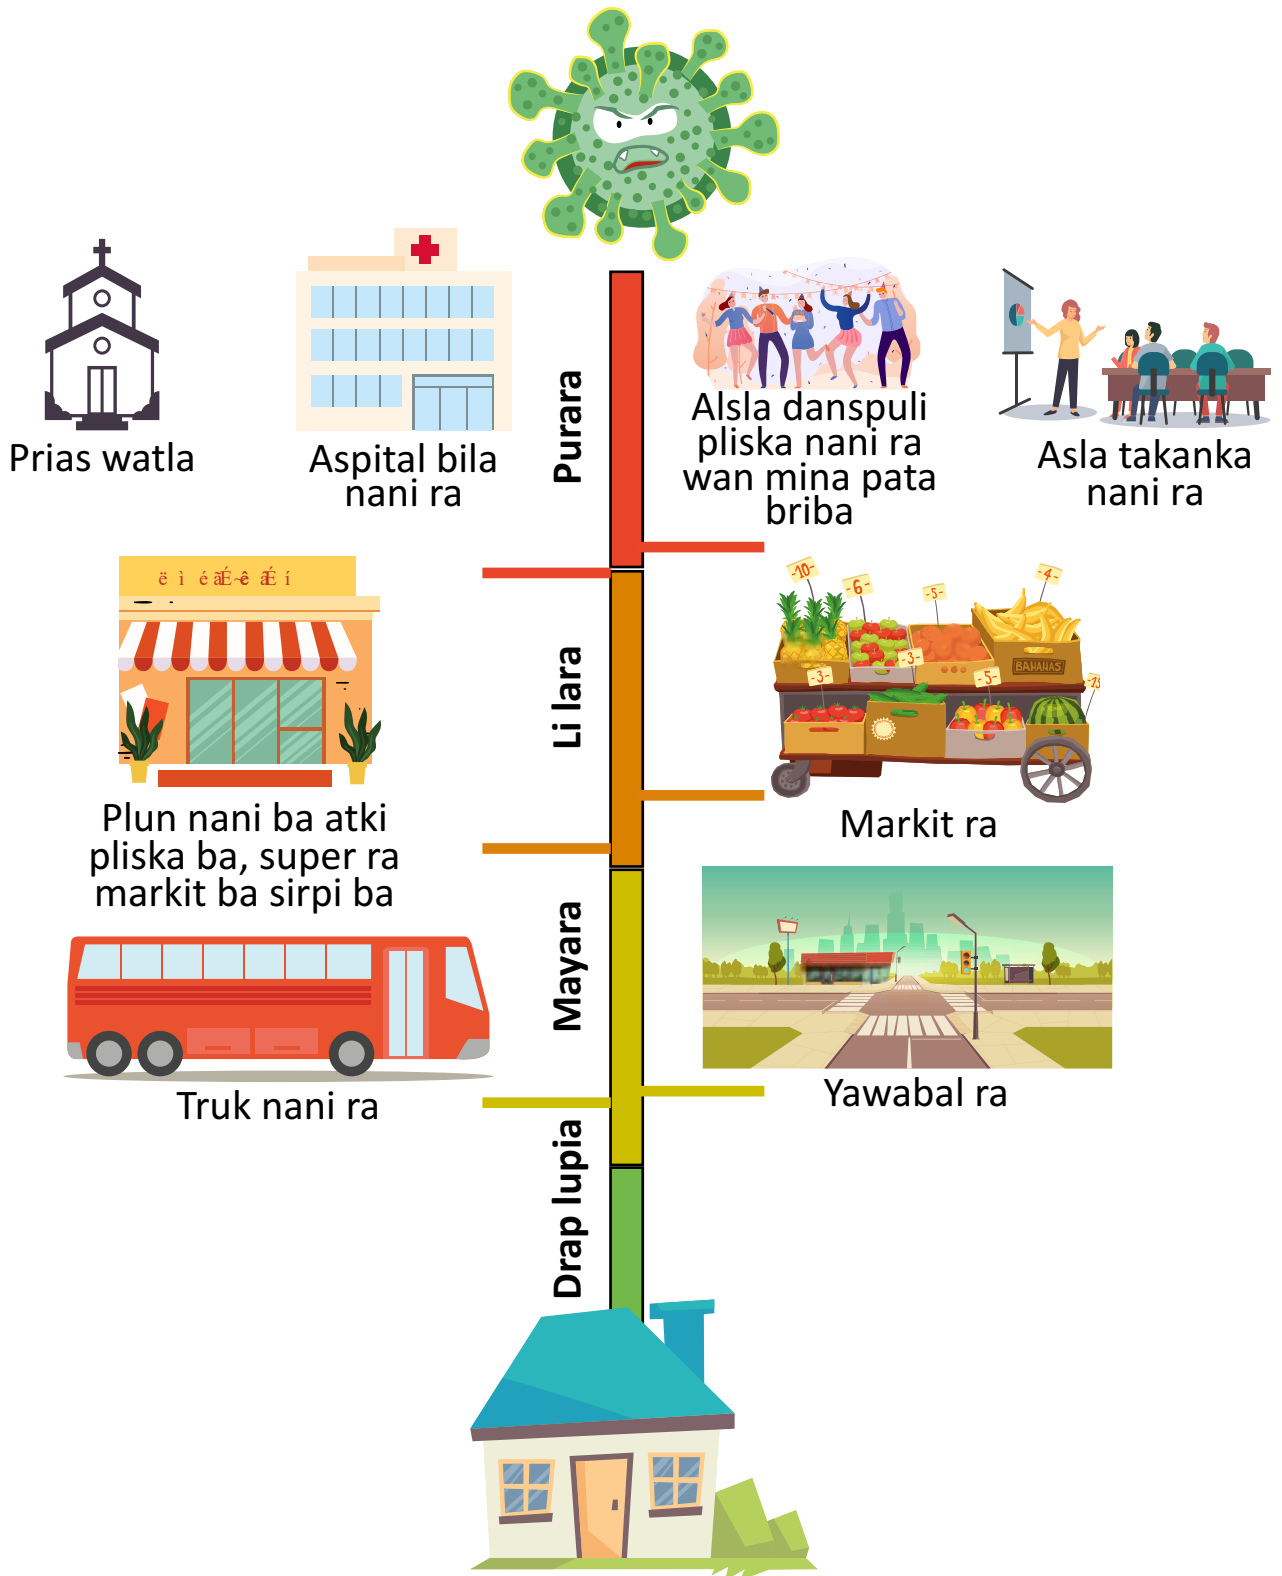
Prias watla

Aspital bila nani ra

Purara

Alsla danspuli pliska nani ra wan mina pata briba

Asla takanka nani ra

ë ì éãÉ-ê Æ í

Li lara

-10-
-6-
-5-
-4-
-3-
-3-
-5-
BANANAS

Plun nani ba atki pliska ba, super ra markit ba sirpi ba

Markit ra

Mayara

Truk nani ra

Yawabal ra

Drap lupia